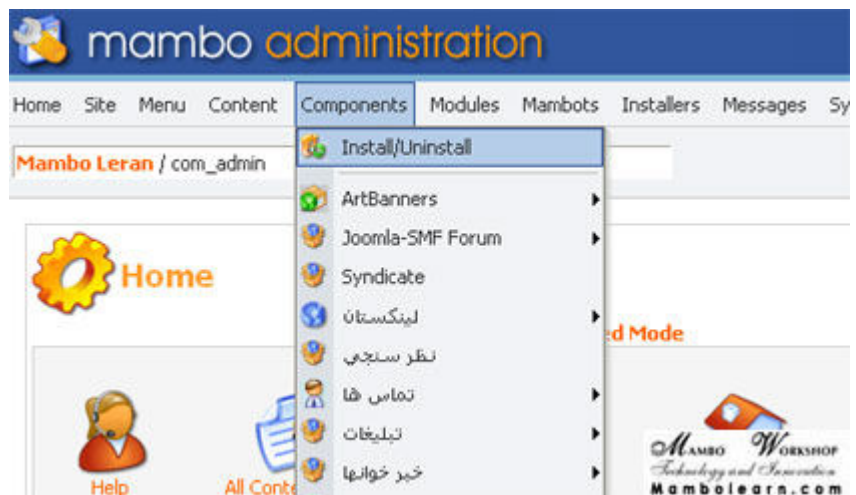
mambo administration

Home Site Menu Content Components Modules Mambots Installers Messages Sy

Mambo Leran / com_admin

Install/Uninstall

ArtBanners

Joomla-SMF Forum

Syndicate

لینکستان

نظر سنجي

تماس ها

تبلیغات

خبر خوانها

Home

ed Mode

Help

All Conte

Mambo Workshop
Technology and Innovation
Mambolearn.com